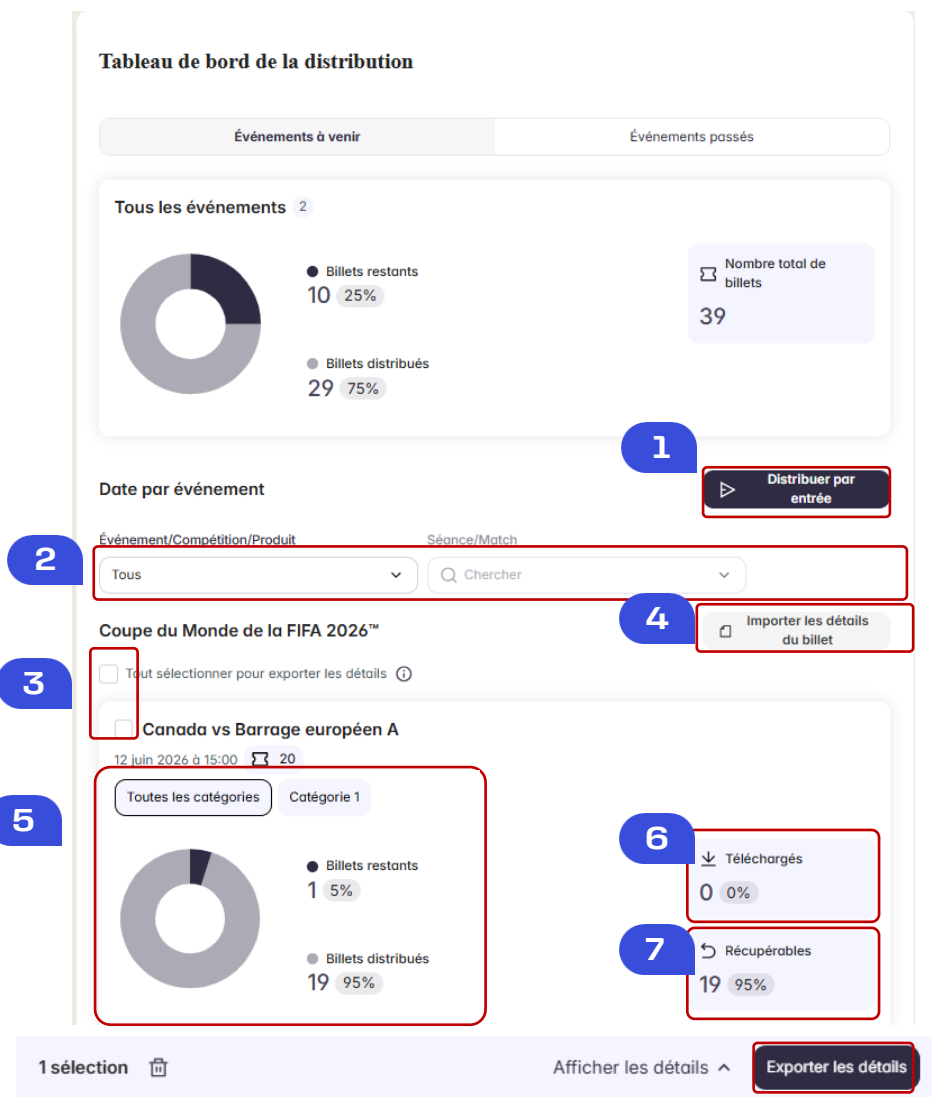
Tableau de bord de la distribution

Événements à venir | Événements passés

Tous les événements 2

Billets restants
10 25%

Billets distribués
29 75%

Nombre total de billets
39

1

Date par événement

Distribuer par entrée

Événement/Compétition/Produit

Séance/Match

2

Tous

Chercher

4

Importer les détails du billet

Coupe du Monde de la FIFA 2026™

3

Tout sélectionner pour exporter les détails

Canada vs Barrage européen A

12 juin 2026 à 15:00 20

5

Toutes les catégories

Catégorie 1

6

Téléchargés
0 0%

Billets restants
1 5%

7

Récupérables
19 95%

Billets distribués
19 95%

1 sélection

Afficher les détails

Exporter les détails